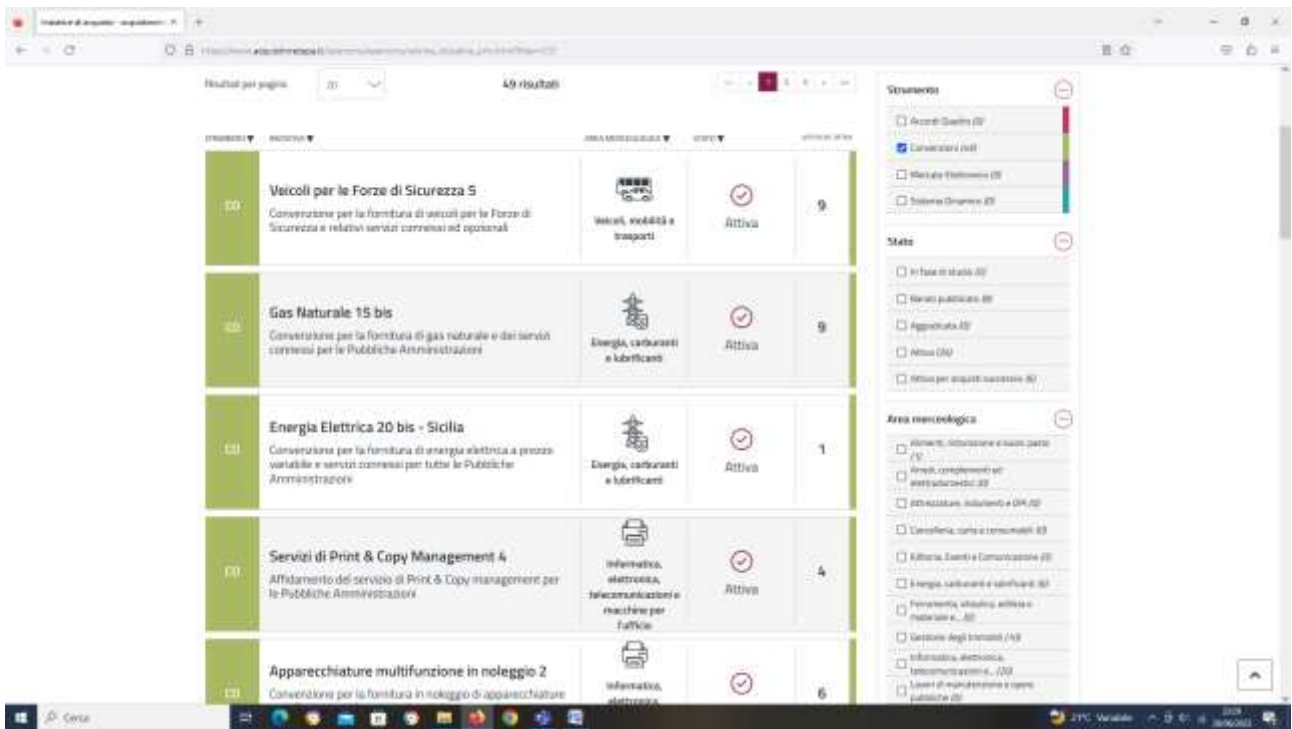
Risultati per pagina 20 49 risultati

Strumenti

☐ Accordi Quadro (0)

☑ Convenzioni (49)

☐ Mercato Elettronico (0)

☐ Sistema Dinamico (0)

Stato

☐ In fase di studio (0)

☐ Bandi pubblicati (0)

☐ Aggiudicata (0)

☐ Attiva (36)

☐ Attiva per acquisti successivi (8)

Area merceologica

☐ Alimenti, ristorazione e buoni pasto (1)

☐ Arredi, complementi ed elettrodomestici (0)

☐ Attrezzature, indumenti e DPI (0)

☐ Cancelleria, carta e consumabili (0)

☐ Editoria, Eventi e Comunicazione (0)

☐ Energia, carburanti e lubrificanti (6)

☐ Ferramenta, idraulica, antifurti e materiale e... (0)

☐ Gestione degli immobili (10)

☐ Informatica, elettronica, telecomunicazioni e... (20)

☐ Lavori di manutenzione e opere pubbliche (0)

CO

Veicoli per le Forze di Sicurezza 5

Convenzione per la fornitura di veicoli per le Forze di Sicurezza e relativi servizi connessi ed opzionali

Veicoli, mobilità e trasporti

Attiva

9

CO

Gas Naturale 15 bis

Convenzione per la fornitura di gas naturale e dei servizi connessi per le Pubbliche Amministrazioni

Energia, carburanti e lubrificanti

Attiva

9

CO

Energia Elettrica 20 bis - Sicilia

Convenzione per la fornitura di energia elettrica a prezzo variabile e servizi connessi per tutte le Pubbliche Amministrazioni

Energia, carburanti e lubrificanti

Attiva

1

CO

Servizi di Print & Copy Management 4

Affidamento del servizio di Print & Copy management per le Pubbliche Amministrazioni

Informatica, elettronica, telecomunicazioni e macchine per l'ufficio

Attiva

4

CO

Apparecchiature multifunzione in noleggio 2

Convenzione per la fornitura in noleggio di apparecchiature

Informatica, elettronica,

6

Cerca